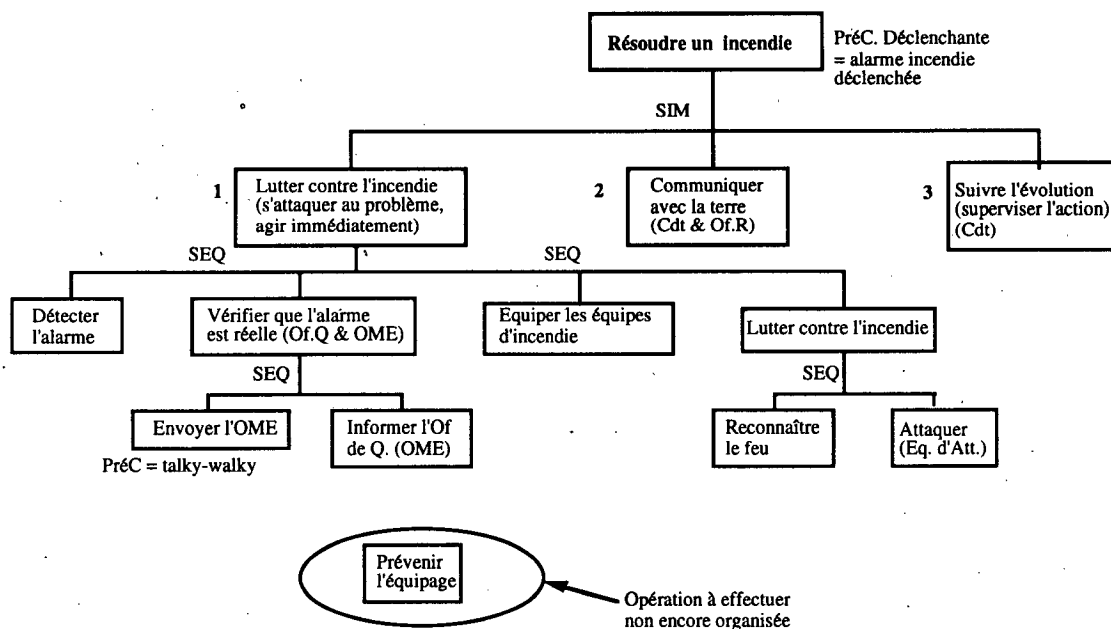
Résoudre un incendie

PréC. Déclenchante = alarme incendie déclenchée

SIM

1 Lutter contre l'incendie (s'attaquer au problème, agir immédiatement)

2 Communiquer avec la terre (Cdt & Of.R)

3 Suivre l'évolution (superviser l'action) (Cdt)

SEQ

SEQ

Détecter l'alarme

Vérifier que l'alarme est réelle (Of.Q & OME)

Equiper les équipes d'incendie

Lutter contre l'incendie

SEQ

SEQ

Envoyer l'OME

PréC = talky-walky

Informer l'Of de Q. (OME)

Reconnaître le feu

Attaquer (Eq. d'Att.)

Prévenir l'équipage

Opération à effectuer non encore organisée